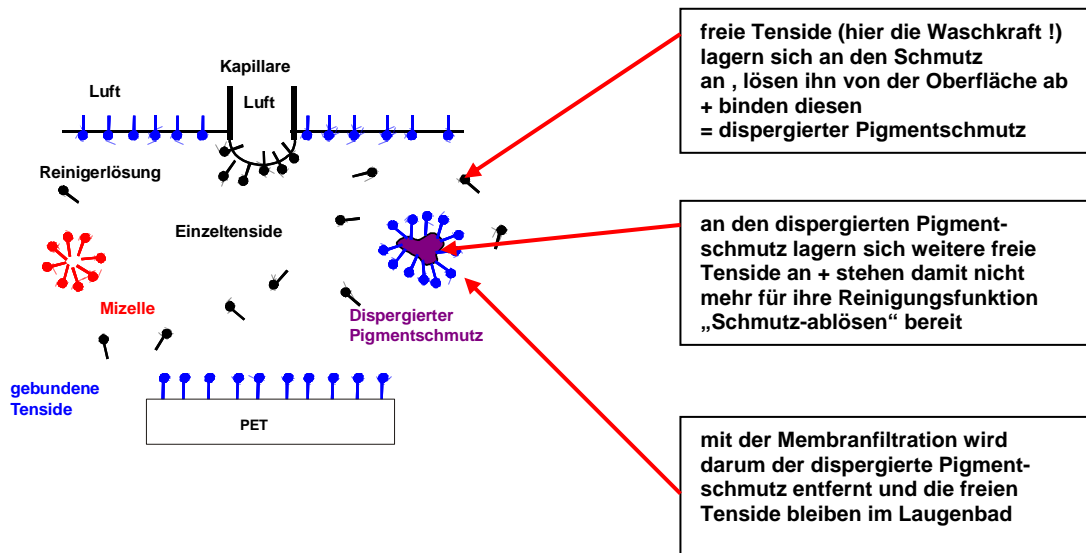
Kapillare

Luft

Luft

Reinigerlösung

Einzeltenside

Mizelle

Dispergierter Pigmentschmutz

gebundene Tenside

PET

freie Tenside (hier die Waschkraft !) lagern sich an den Schmutz an , lösen ihn von der Oberfläche ab + binden diesen = dispergierter Pigmentschmutz

an den dispergierten Pigmentschmutz lagern sich weitere freie Tenside an + stehen damit nicht mehr für ihre Reinigungsfunktion „Schmutz-ablösen" bereit

mit der Membranfiltration wird darum der dispergierte Pigmentschmutz entfernt und die freien Tenside bleiben im Laugenbad